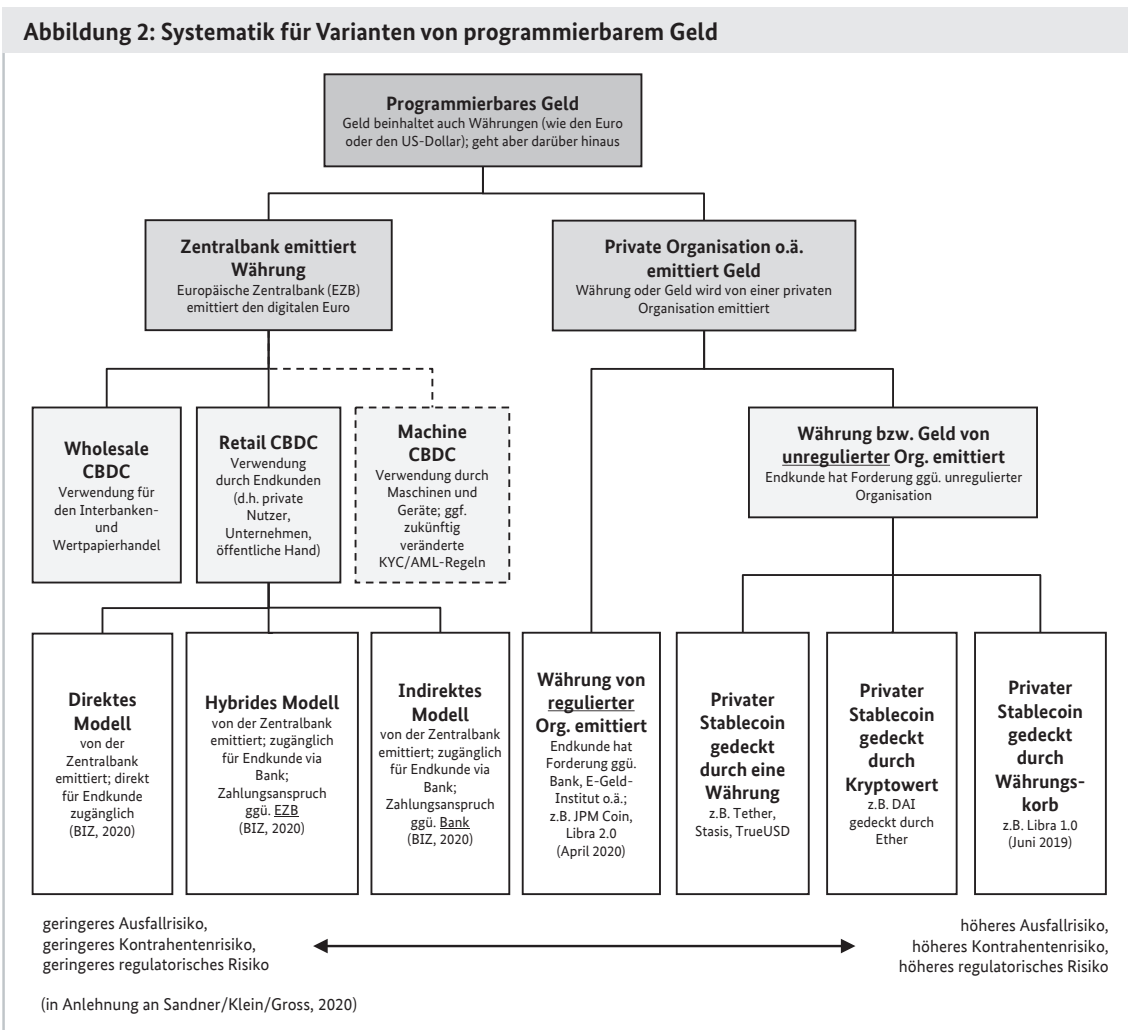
Abbildung 2: Systematik für Varianten von programmierbarem Geld

Programmierbares Geld
Geld beinhaltet auch Währungen (wie den Euro oder den US-Dollar); geht aber darüber hinaus

Zentralbank emittiert Währung
Europäische Zentralbank (EZB) emittiert den digitalen Euro

Private Organisation o.ä. emittiert Geld
Währung oder Geld wird von einer privaten Organisation emittiert

Wholesale CBDC
Verwendung für den Interbanken- und Wertpapierhandel

Retail CBDC
Verwendung durch Endkunden (d.h. private Nutzer, Unternehmen, öffentliche Hand)

Machine CBDC
Verwendung durch Maschinen und Geräte; ggf. zukünftig veränderte KYC/AML-Regeln

Währung bzw. Geld von unregulierter Org. emittiert
Endkunde hat Forderung ggü. unregulierter Organisation

Direktes Modell
von der Zentralbank emittiert; direkt für Endkunde zugänglich (BIZ, 2020)

Hybrides Modell
von der Zentralbank emittiert; zugänglich für Endkunde via Bank; Zahlungsanspruch ggü. EZB (BIZ, 2020)

Indirektes Modell
von der Zentralbank emittiert; zugänglich für Endkunde via Bank; Zahlungsanspruch ggü. Bank (BIZ, 2020)

Währung von regulierter Org. emittiert
Endkunde hat Forderung ggü. Bank, E-Geld-Institut o.ä.; z.B. JPM Coin, Libra 2.0 (April 2020)

Privater Stablecoin gedeckt durch eine Währung
z.B. Tether, Stasis, TrueUSD

Privater Stablecoin gedeckt durch Kryptowert
z.B. DAI gedeckt durch Ether

Privater Stablecoin gedeckt durch Währungskorb
z.B. Libra 1.0 (Juni 2019)

geringeres Ausfallrisiko, geringeres Kontrahentenrisiko, geringeres regulatorisches Risiko

höheres Ausfallrisiko, höheres Kontrahentenrisiko, höheres regulatorisches Risiko

(in Anlehnung an Sandner/Klein/Gross, 2020)